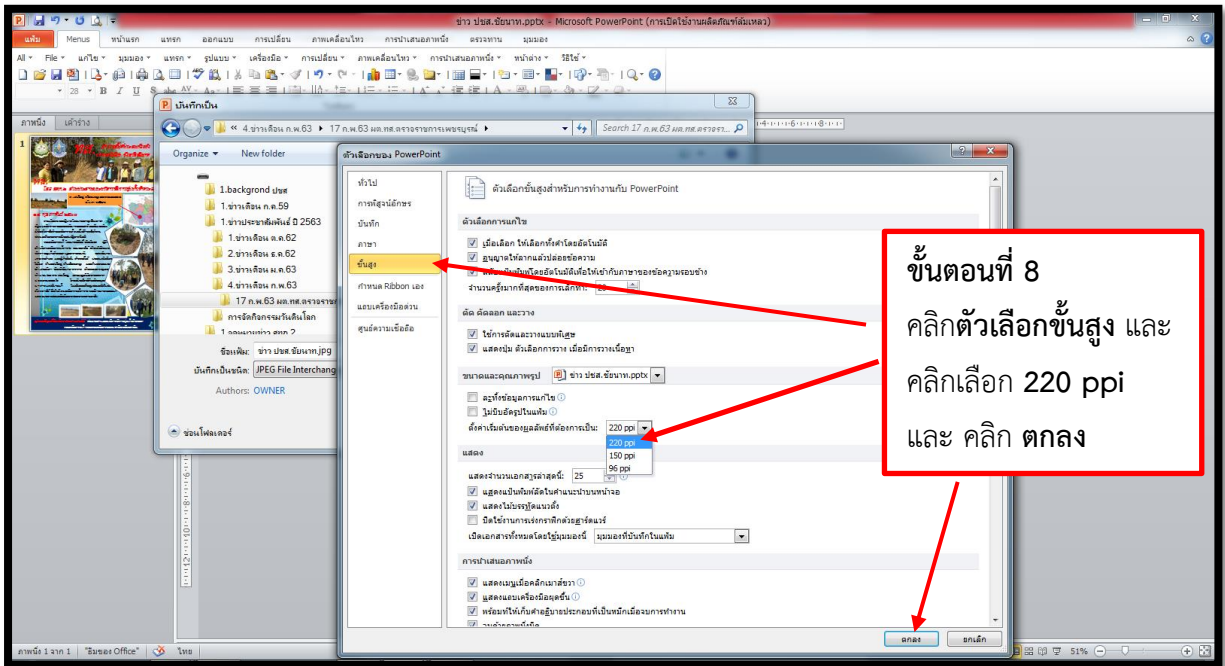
ข่าว ปชส.ชัยนาท.pptx - Microsoft PowerPoint (การเปิดใช้งานผลิตภัณฑ์ล้มเหลว)

แฟ้ม Menus หน้าแรก แทรก ออกแบบ การเปลี่ยน ภาพเคลื่อนไหว การนำเสนอภาพนิ่ง ตรวจทาน มุมมอง

All File แก้ไข มุมมอง แทรก รูปแบบ เครื่องมือ การเปลี่ยน ภาพเคลื่อนไหว การนำเสนอภาพนิ่ง หน้าต่าง วิธีใช้

ภาพนิ่ง เค้าร่าง

บันทึกเป็น

« 4.ข่าวเดือน ก.พ.63 ▸ 17 ก.พ.63 ผต.ทส.ตรวจราชการเพชรบูรณ์ ▸ Search 17 ก.พ.63 ผต.ทส.ตรวจรา...

Organize ▾ New folder

1.backgrond ปชส
1.ข่าวเดือน ก.ค.59
1.ข่าวประชาสัมพันธ์ ปี 2563
1.ข่าวเดือน ต.ค.62
2.ข่าวเดือน ธ.ค.62
3.ข่าวเดือน ม.ค.63
4.ข่าวเดือน ก.พ.63
17 ก.พ.63 ผต.ทส.ตรวจราช
การจัดกิจกรรมวันดินโลก

ชื่อแฟ้ม: ข่าว ปชส.ชัยนาท.jpg
บันทึกเป็นชนิด: JPEG File Interchang
Authors: OWNER

ซ่อนโฟลเดอร์

ตัวเลือกของ PowerPoint

ทั่วไป
การพิสูจน์อักษร
บันทึก
ภาษา
ขั้นสูง
กำหนด Ribbon เอง
แถบเครื่องมือด่วน
ศูนย์ความเชื่อถือ

ตัวเลือกขั้นสูงสำหรับการทำงานกับ PowerPoint

ตัวเลือกการแก้ไข
เมื่อเลือก ให้เลือกทั้งคำโดยอัตโนมัติ
อนุญาตให้ลากแล้วปล่อยข้อความ
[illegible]
จำนวนครั้งมากที่สุดของการเลิกทำ: 20

ตัด คัดลอก และวาง
ใช้การตัดและวางแบบพิเศษ
แสดงปุ่ม ตัวเลือกการวาง เมื่อมีการวางเนื้อหา

ขนาดและคุณภาพรูป ข่าว ปชส.ชัยนาท.pptx
ละทิ้งข้อมูลการแก้ไข
ไม่บีบอัดรูปในแฟ้ม
ตั้งค่าเริ่มต้นของผลลัพธ์ที่ต้องการเป็น: 220 ppi
220 ppi
150 ppi
96 ppi

แสดง
แสดงจำนวนเอกสารล่าสุดนี้: 25
แสดงแป้นพิมพ์ลัดในคำแนะนำบนหน้าจอ
แสดงไม้บรรทัดแนวตั้ง
ปิดใช้งานการเร่งกราฟิกด้วยฮาร์ดแวร์
เปิดเอกสารทั้งหมดโดยใช้มุมมองนี้ มุมมองที่บันทึกในแฟ้ม

การนำเสนอภาพนิ่ง
แสดงเมนูเมื่อคลิกเมาส์ขวา
แสดงแถบเครื่องมือแบบผุดขึ้น
พร้อมท์ให้เก็บคำอธิบายประกอบที่เป็นหมึกเมื่อจบการทำงาน

ตกลง ยกเลิก

ขั้นตอนที่ 8
คลิก**ตัวเลือกขั้นสูง** และ
คลิกเลือก **220 ppi**
และ คลิก **ตกลง**

ภาพนิ่ง 1 จาก 1 "ธีมของ Office" ไทย 51%